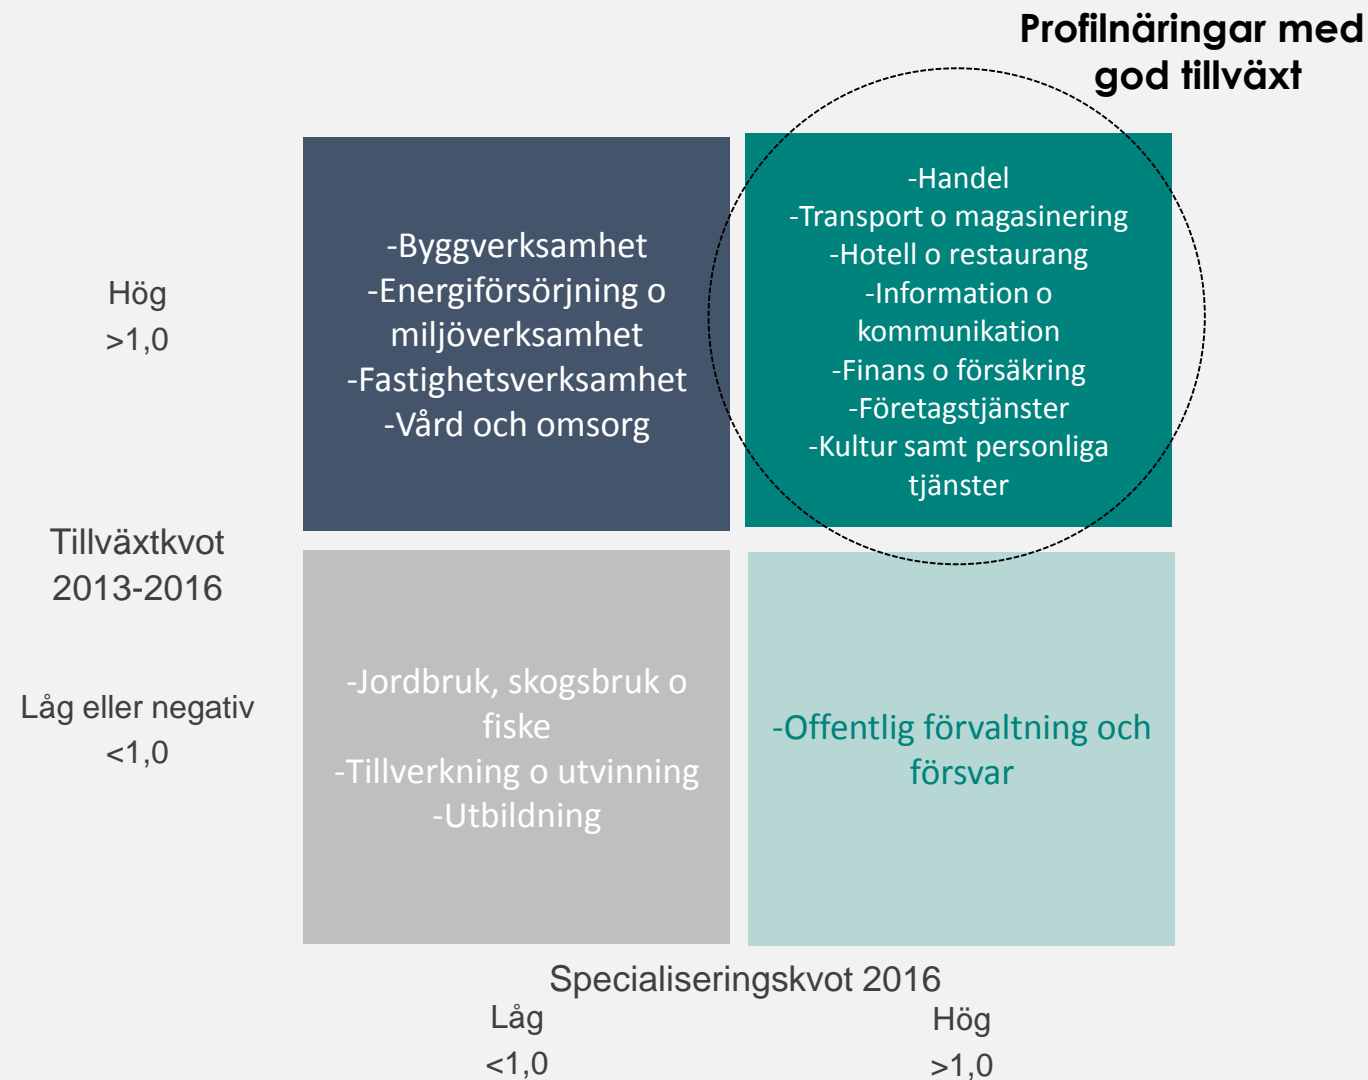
Profilnäringar med god tillväxt

Hög
>1,0

-Byggverksamhet
-Energiförsörjning o miljöverksamhet
-Fastighetsverksamhet
-Vård och omsorg

-Handel
-Transport o magasinering
-Hotell o restaurang
-Information o kommunikation
-Finans o försäkring
-Företagstjänster
-Kultur samt personliga tjänster

Tillväxtkvot
2013-2016

Låg eller negativ
<1,0

-Jordbruk, skogsbruk o fiske
-Tillverkning o utvinning
-Utbildning

-Offentlig förvaltning och försvar

Specialiseringskvot 2016

Låg
<1,0

Hög
>1,0